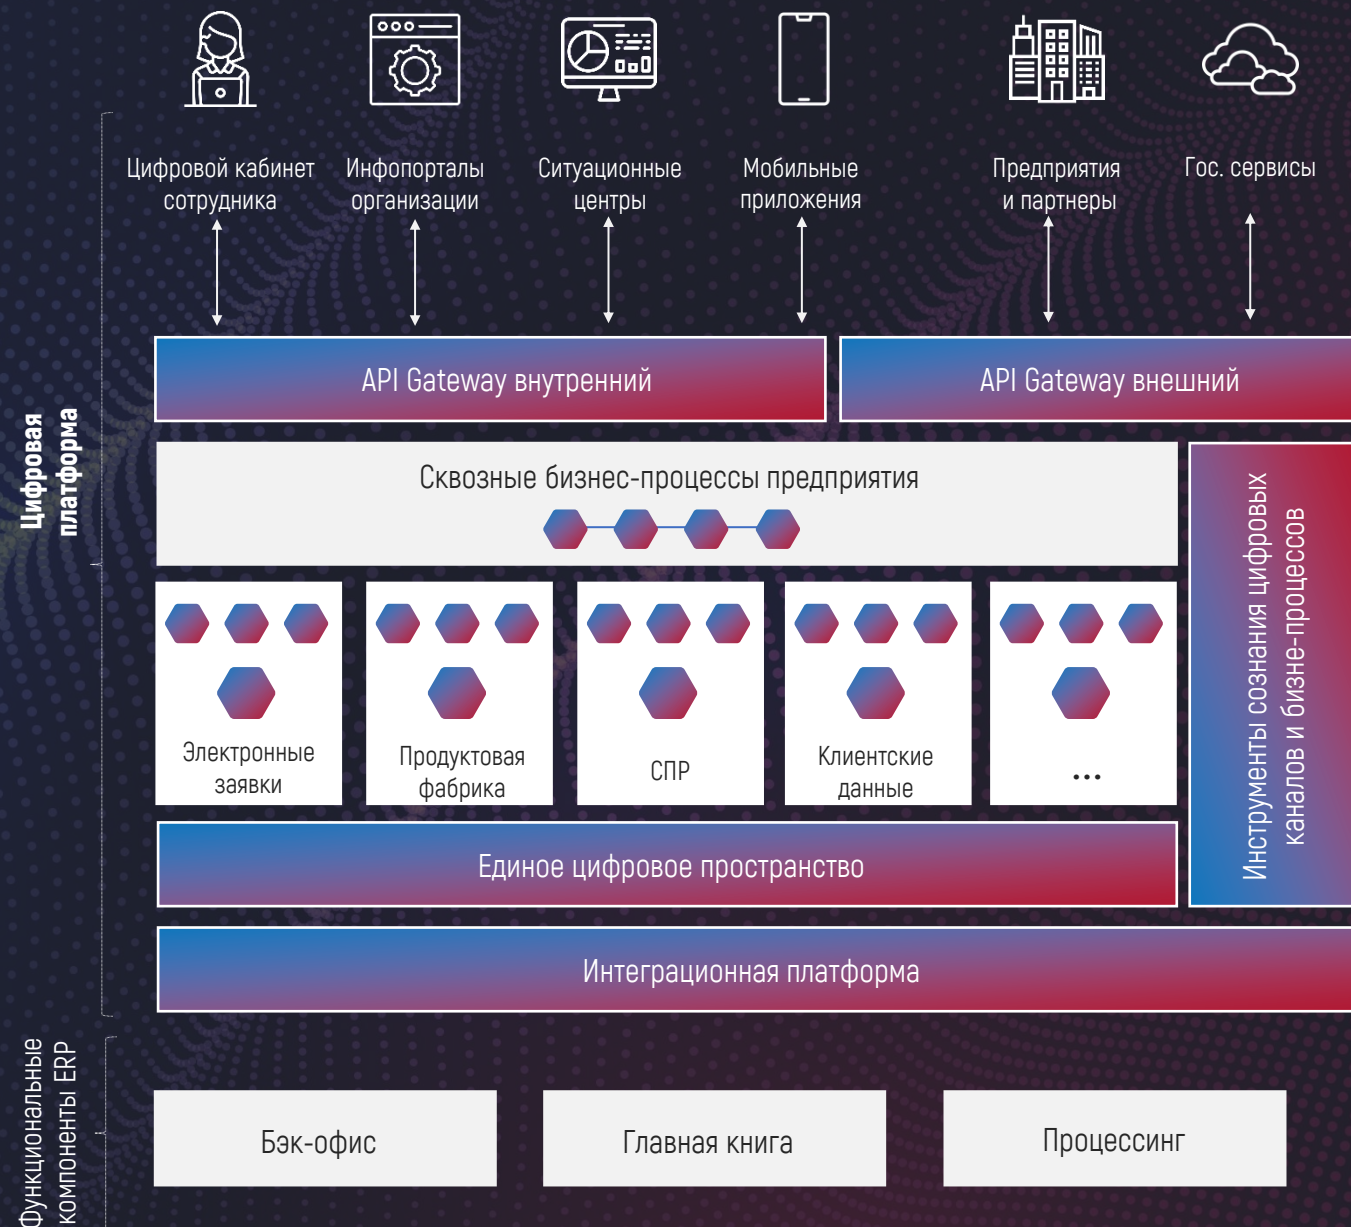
Цифровой кабинет сотрудника

Инфопорталы организации

Ситуационные центры

Мобильные приложения

Предприятия и партнеры

Гос. сервисы

Цифровая платформа

API Gateway внутренний

API Gateway внешний

Сквозные бизнес-процессы предприятия

Электронные заявки

Продуктовая фабрика

СПР

Клиентские данные

...

Инструменты сознания цифровых каналов и бизне-процессов

Единое цифровое пространство

Интеграционная платформа

Функциональные компоненты ERP

Бэк-офис

Главная книга

Процессинг